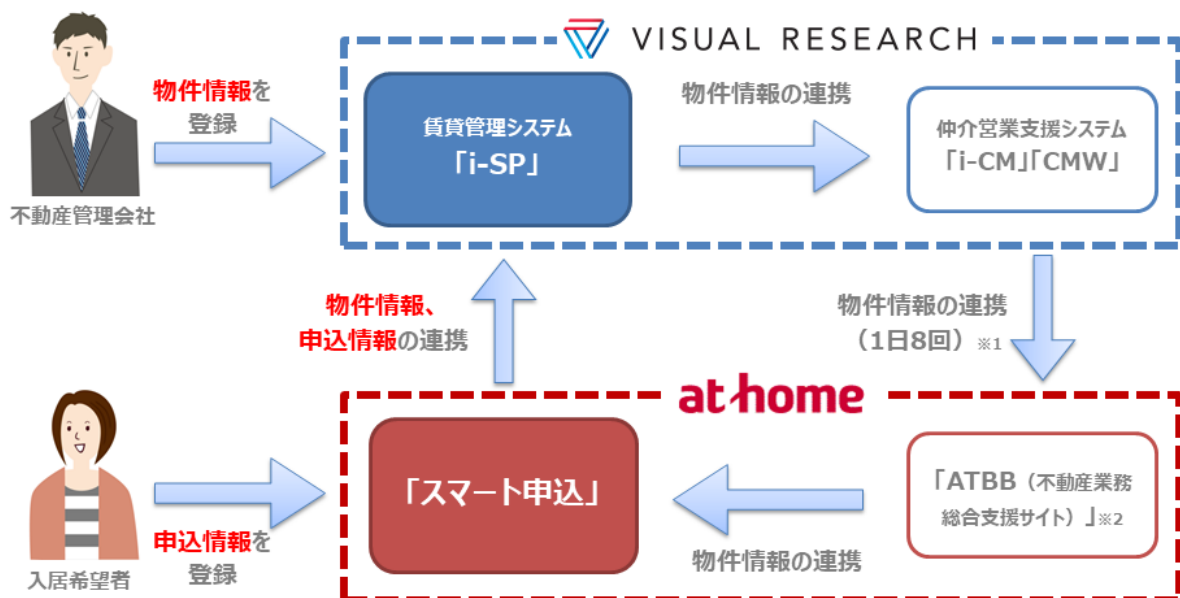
VISUAL RESEARCH

物件情報を登録

不動産管理会社

賃貸管理システム
「i-SP」

物件情報の連携

仲介営業支援システム
「i-CM」「CMW」

物件情報、
申込情報の連携

物件情報の連携
（1日8回）※1

at home

入居希望者

申込情報を登録

「スマート申込」

物件情報の連携

「ATBB（不動産業務総合支援サイト）」※2